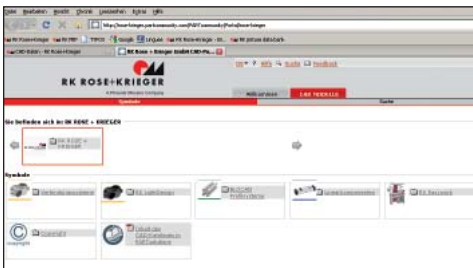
Datei Bearbeiten Ansicht Chronik Lesezeichen Extras Hilfe

http://rosekrieger.partcommunity.com/PARTcommunity/Portal/rosekrieger

RK ROSE+KRIEGER

A Phoenix Mecano Company

Symbole

Sie befinden sich in: RK ROSE + KRIEGER

Symbole

Copyright

Copyright

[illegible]